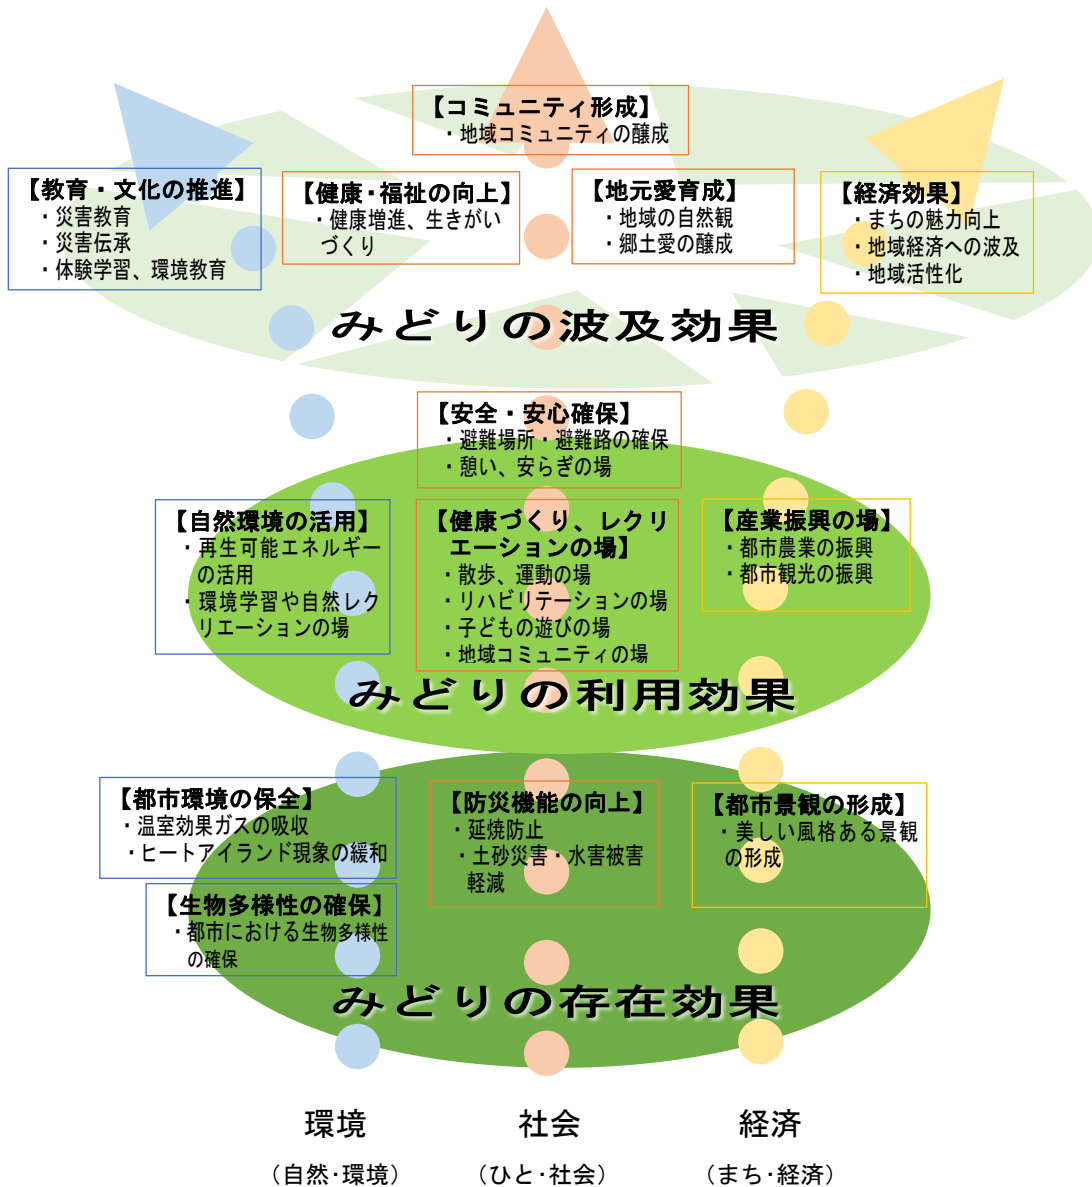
【コミュニティ形成】
・地域コミュニティの醸成

【教育・文化の推進】
・災害教育
・災害伝承
・体験学習、環境教育

【健康・福祉の向上】
・健康増進、生きがいづくり

【地元愛育成】
・地域の自然観
・郷土愛の醸成

【経済効果】
・まちの魅力向上
・地域経済への波及
・地域活性化

みどりの波及効果

【安全・安心確保】
・避難場所・避難路の確保
・憩い、安らぎの場

【自然環境の活用】
・再生可能エネルギーの活用
・環境学習や自然レクリエーションの場

【健康づくり、レクリエーションの場】
・散歩、運動の場
・リハビリテーションの場
・子どもの遊びの場
・地域コミュニティの場

【産業振興の場】
・都市農業の振興
・都市観光の振興

みどりの利用効果

【都市環境の保全】
・温室効果ガスの吸収
・ヒートアイランド現象の緩和

【防災機能の向上】
・延焼防止
・土砂災害・水害被害軽減

【都市景観の形成】
・美しい風格ある景観の形成

【生物多様性の確保】
・都市における生物多様性の確保

みどりの存在効果

環境
（自然･環境）

社会
（ひと･社会）

経済
（まち･経済）